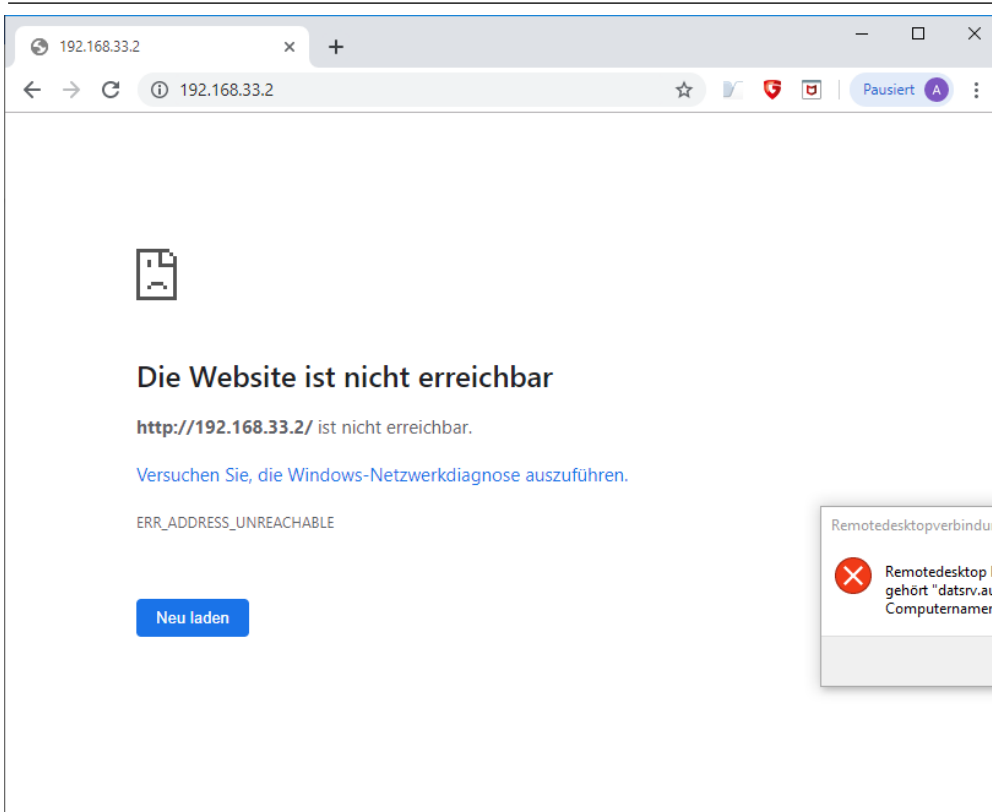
192.168.33.2 ×
+
192.168.33.2
Pausiert A

Die Website ist nicht erreichbar

**http://192.168.33.2/** ist nicht erreichbar.

Versuchen Sie, die Windows-Netzwerkdiagnose auszuführen.

ERR_ADDRESS_UNREACHABLE

Neu laden

Remotedesktopverbindu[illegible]

Remotedesktop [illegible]
gehört "datsrv.a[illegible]
Computernamen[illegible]